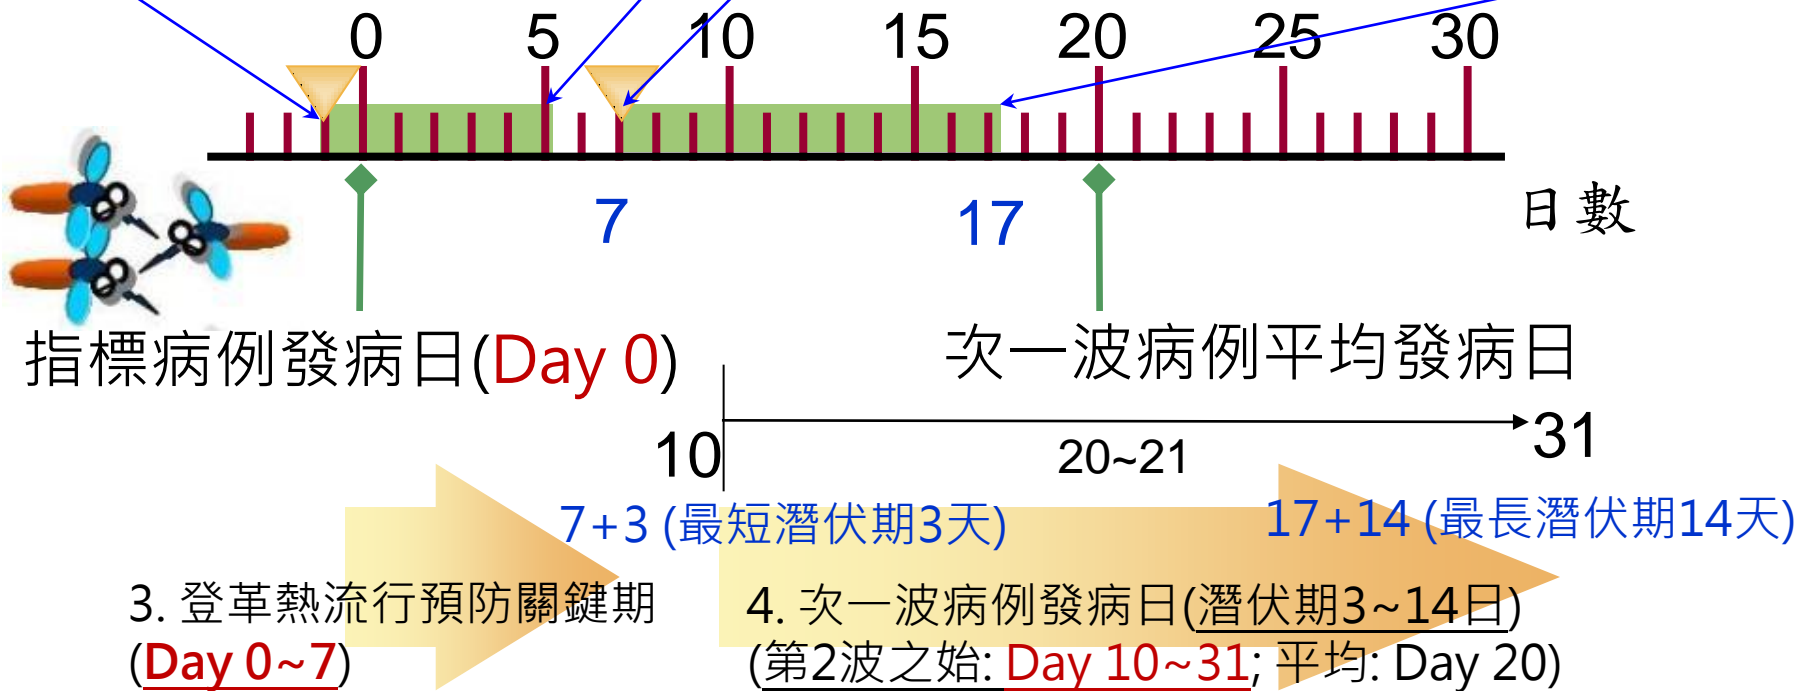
0 5 10 15 20 25 30

7 17

日數

指標病例發病日(Day 0)

次一波病例平均發病日

10

20~21

31

7+3 (最短潛伏期3天)

17+14 (最長潛伏期14天)

3. 登革熱流行預防關鍵期 (Day 0~7)

4. 次一波病例發病日(潛伏期3~14日) (第2波之始: Day 10~31; 平均: Day 20)